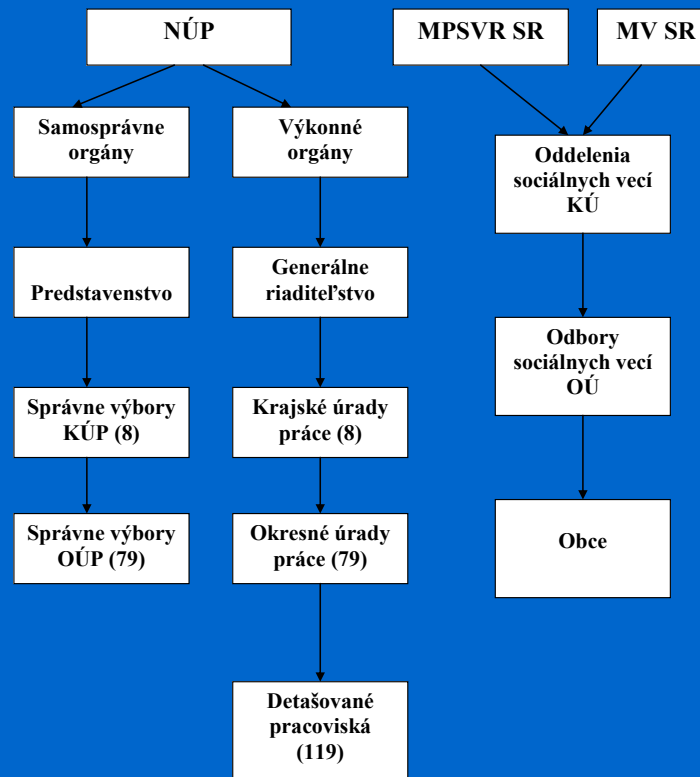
NÚP

MPSVR SR

MV SR

Samosprávne orgány

Výkonné orgány

Oddelenia sociálnych vecí KÚ

Predstavenstvo

Generálne riaditeľstvo

Odbory sociálnych vecí OÚ

Správne výbory KÚP (8)

Krajské úrady práce (8)

Správne výbory OÚP (79)

Okresné úrady práce (79)

Obce

Detašované pracoviská (119)